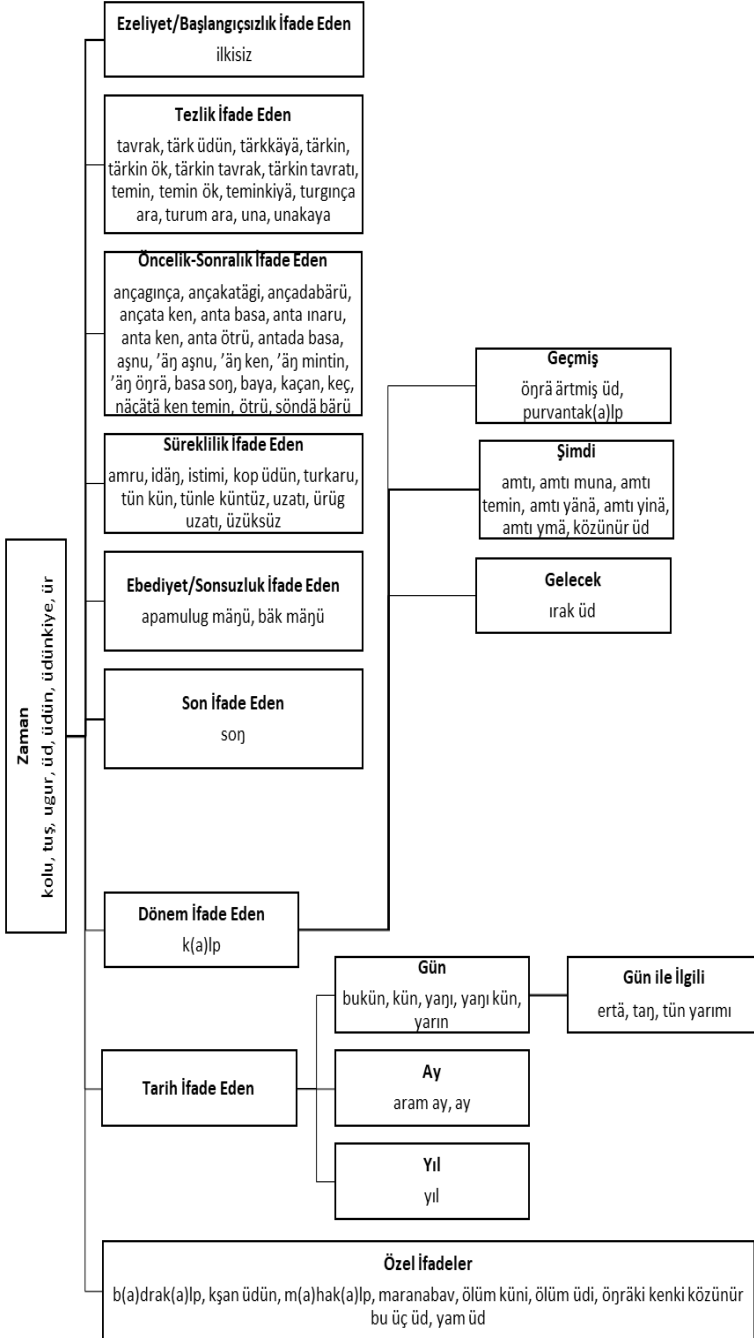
**Zaman**
kolu, tuş, ugur, üd, üdün, üdünkiye, ür

**Ezeliyet/Başlangıçsızlık İfade Eden**
ilkisiz

**Tezlik İfade Eden**
tavrak, tärk üdün, tärkkäyä, tärkin, tärkin ök, tärkin tavrak, tärkin tavratı, temin, temin ök, teminkiyä, turgınça ara, turum ara, una, unakaya

**Öncelik-Sonralık İfade Eden**
ançagınça, ançakatägi, ançadabärü, ançata ken, anta basa, anta ınaru, anta ken, anta ötrü, antada basa, aşnu, ’äŋ aşnu, ’äŋ ken, ’äŋ mintin, ’äŋ öŋrä, basa soŋ, baya, kaçan, keç, näçätä ken temin, ötrü, söndä bärü

**Süreklilik İfade Eden**
amru, idäŋ, istimi, kop üdün, turkaru, tün kün, tünle küntüz, uzatı, ürüg uzatı, üzüksüz

**Ebediyet/Sonsuzluk İfade Eden**
apamulug mäŋü, bäk mäŋü

**Son İfade Eden**
soŋ

**Dönem İfade Eden**
k(a)lp

**Geçmiş**
öŋrä ärtmiş üd, purvantak(a)lp

**Şimdi**
amtı, amtı muna, amtı temin, amtı yänä, amtı yinä, amtı ymä, közünür üd

**Gelecek**
ırak üd

**Tarih İfade Eden**

**Gün**
bukün, kün, yaŋı, yaŋı kün, yarın

**Gün ile İlgili**
ertä, taŋ, tün yarımı

**Ay**
aram ay, ay

**Yıl**
yıl

**Özel İfadeler**
b(a)drak(a)lp, kşan üdün, m(a)hak(a)lp, maranabav, ölüm küni, ölüm üdi, öŋräki kenki közünür bu üç üd, yam üd